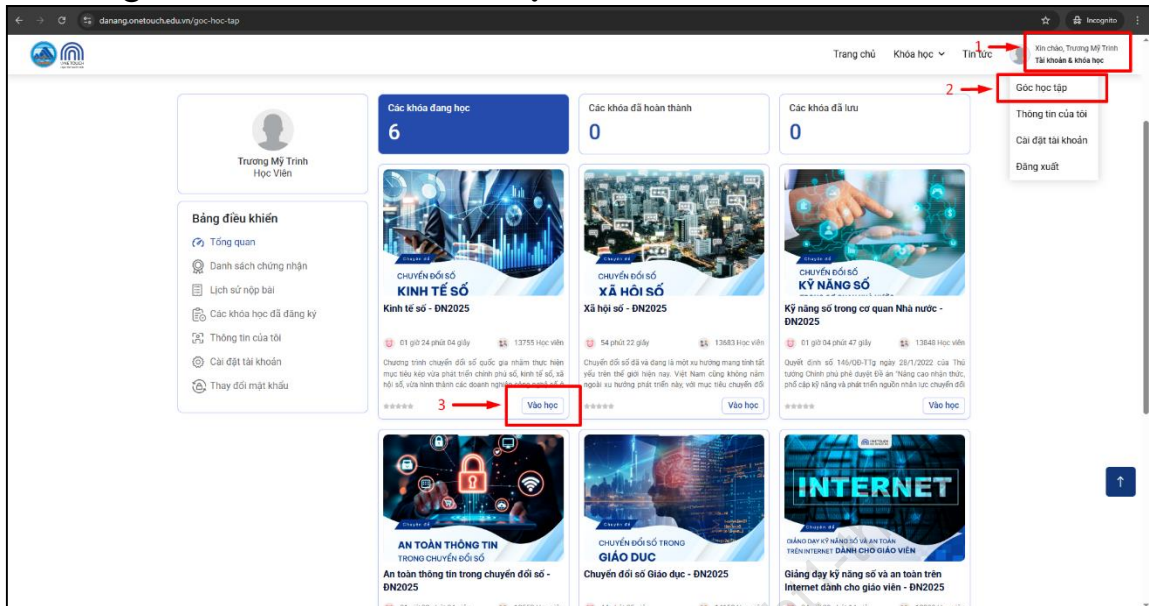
danang.onetouch.edu.vn/goc-hoc-tap

Incognito

Trang chủ Khóa học Tin tức

1

Xin chào, Trương Mỹ Trinh
Tài khoản & khóa học

2

Góc học tập
Thông tin của tôi
Cài đặt tài khoản
Đăng xuất

Trương Mỹ Trinh
Học Viên

Bảng điều khiển
Tổng quan
Danh sách chứng nhận
Lịch sử nộp bài
Các khóa học đã đăng ký
Thông tin của tôi
Cài đặt tài khoản
Thay đổi mật khẩu

Các khóa đang học
6

Các khóa đã hoàn thành
0

Các khóa đã lưu
0

CHUYỂN ĐỔI SỐ
KINH TẾ SỐ
Kinh tế số - ĐN2025
01 giờ 24 phút 04 giây
13755 Học viên
Chương trình chuyển đổi số quốc gia nhằm thực hiện mục tiêu kép vừa phát triển chính phủ số, kinh tế số, xã hội số, vừa hình thành các doanh nghiệp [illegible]

3

Vào học

CHUYỂN ĐỔI SỐ
XÃ HỘI SỐ
Xã hội số - ĐN2025
54 phút 22 giây
13683 Học viên
Chuyển đổi số đã và đang là một xu hướng mang tính tất yếu trên thế giới hiện nay. Việt Nam cũng không nằm ngoài xu hướng phát triển này, với mục tiêu chuyển đổi
Vào học

CHUYỂN ĐỔI SỐ
KỸ NĂNG SỐ
Kỹ năng số trong cơ quan Nhà nước - ĐN2025
01 giờ 04 phút 47 giây
13648 Học viên
Quyết định số 146/QĐ-TTg ngày 28/1/2022 của Thủ tướng Chính phủ phê duyệt Đề án "Nâng cao nhận thức, phổ cập kỹ năng và phát triển nguồn nhân lực chuyển đổi
Vào học

AN TOÀN THÔNG TIN
TRONG CHUYỂN ĐỔI SỐ
An toàn thông tin trong chuyển đổi số - ĐN2025

CHUYỂN ĐỔI SỐ TRONG
GIÁO DỤC
Chuyển đổi số Giáo dục - ĐN2025

INTERNET
GIẢNG DẠY KỸ NĂNG SỐ VÀ AN TOÀN TRÊN INTERNET DÀNH CHO GIÁO VIÊN
Giảng dạy kỹ năng số và an toàn trên Internet dành cho giáo viên - ĐN2025